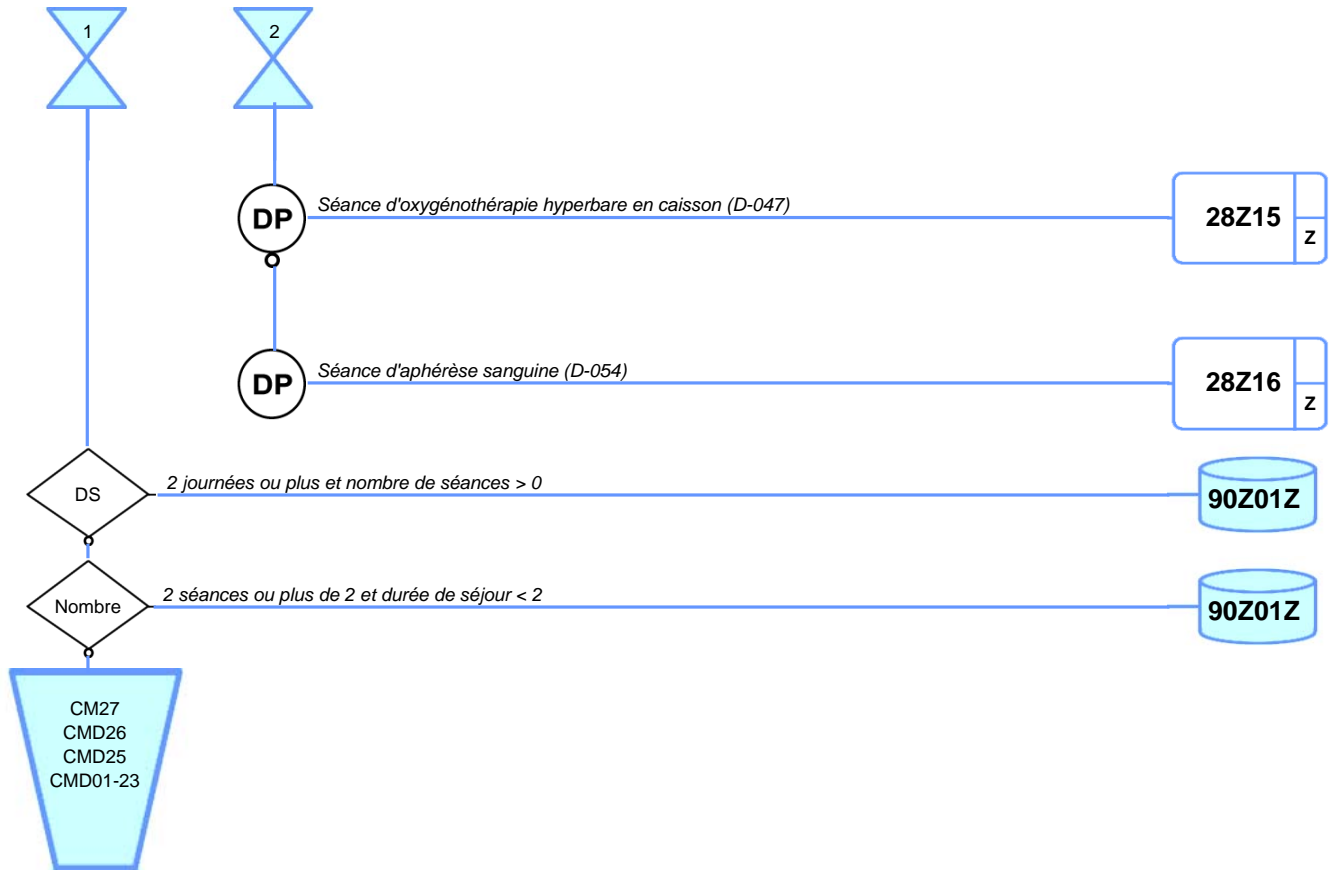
1

2

DP

Séance d'oxygénothérapie hyperbare en caisson (D-047)

28Z15

Z

DP

Séance d'aphérèse sanguine (D-054)

28Z16

Z

DS

2 journées ou plus et nombre de séances > 0

90Z01Z

Nombre

2 séances ou plus de 2 et durée de séjour < 2

90Z01Z

CM27
CMD26
CMD25
CMD01-23